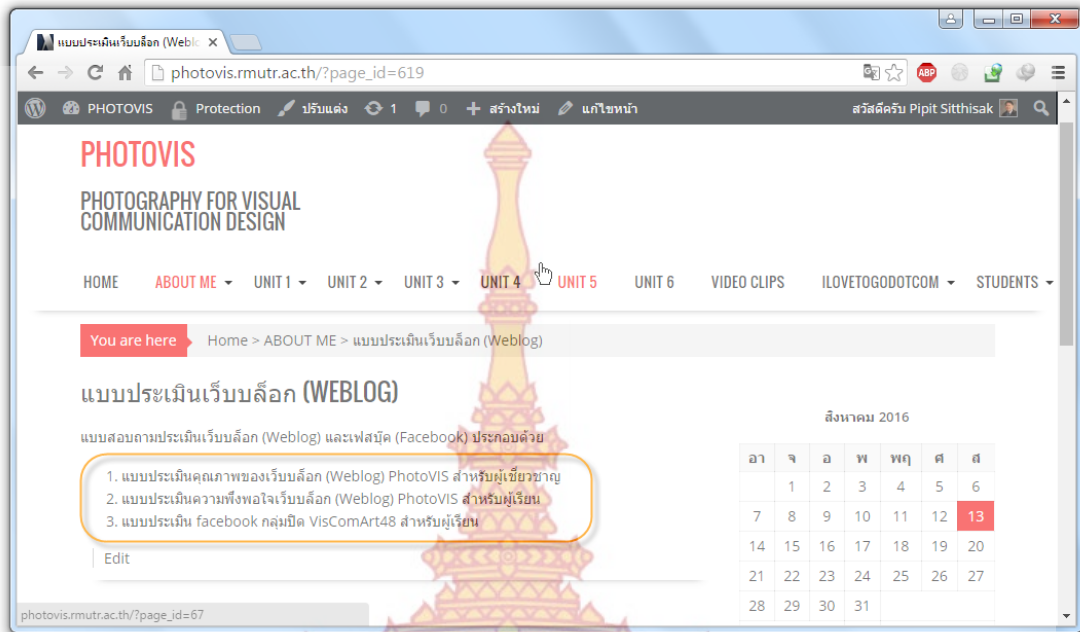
แบบประเมินเว็บบล็อก (Weblog

photovis.rmutr.ac.th/?page_id=619

PHOTOVIS Protection ปรับแต่ง 1 0 สร้างใหม่ แก้ไขหน้า สวัสดีครับ Pipit Sitthisak

PHOTOVIS

PHOTOGRAPHY FOR VISUAL COMMUNICATION DESIGN

HOME ABOUT ME UNIT 1 UNIT 2 UNIT 3 UNIT 4 UNIT 5 UNIT 6 VIDEO CLIPS ILOVETOGODOTCOM STUDENTS

You are here Home > ABOUT ME > แบบประเมินเว็บบล็อก (Weblog)

แบบประเมินเว็บบล็อก (WEBLOG)

แบบสอบถามประเมินเว็บบล็อก (Weblog) และเฟสบุ๊ค (Facebook) ประกอบด้วย

1. แบบประเมินคุณภาพของเว็บบล็อก (Weblog) PhotoVIS สำหรับผู้เชี่ยวชาญ
2. แบบประเมินความพึงพอใจเว็บบล็อก (Weblog) PhotoVIS สำหรับผู้เรียน
3. แบบประเมิน facebook กลุ่มปิด VisComArt48 สำหรับผู้เรียน

Edit

สิงหาคม 2016

| อา | จ | อ | พ | พฤ | ศ | ส |
|---|---|---|---|---|---|---|
| | 1 | 2 | 3 | 4 | 5 | 6 |
| 7 | 8 | 9 | 10 | 11 | 12 | 13 |
| 14 | 15 | 16 | 17 | 18 | 19 | 20 |
| 21 | 22 | 23 | 24 | 25 | 26 | 27 |
| 28 | 29 | 30 | 31 | | | |

photovis.rmutr.ac.th/?page_id=67